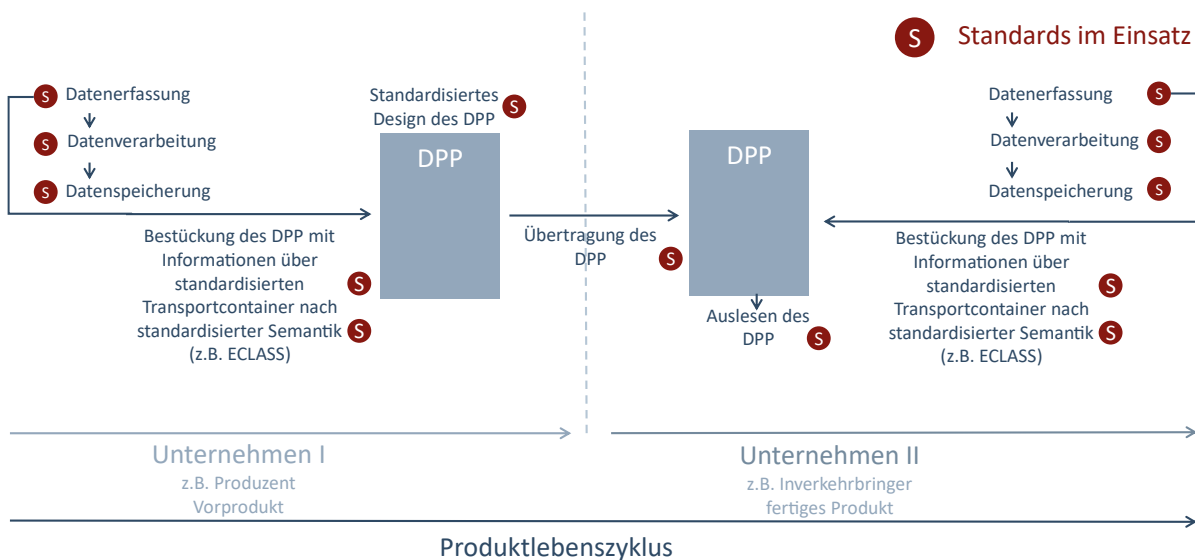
S Standards im Einsatz

S Datenerfassung
S Datenverarbeitung
S Datenspeicherung

Standardisiertes Design des DPP S

DPP

Bestückung des DPP mit Informationen über standardisierten S Transportcontainer nach standardisierter Semantik S (z.B. ECLASS)

Übertragung des DPP S

DPP

Auslesen des DPP S

Datenerfassung S
Datenverarbeitung S
Datenspeicherung S

Bestückung des DPP mit Informationen über standardisierten S Transportcontainer nach standardisierter Semantik S (z.B. ECLASS)

Unternehmen I
z.B. Produzent
Vorprodukt

Unternehmen II
z.B. Inverkehrbringer
fertiges Produkt

Produktlebenszyklus